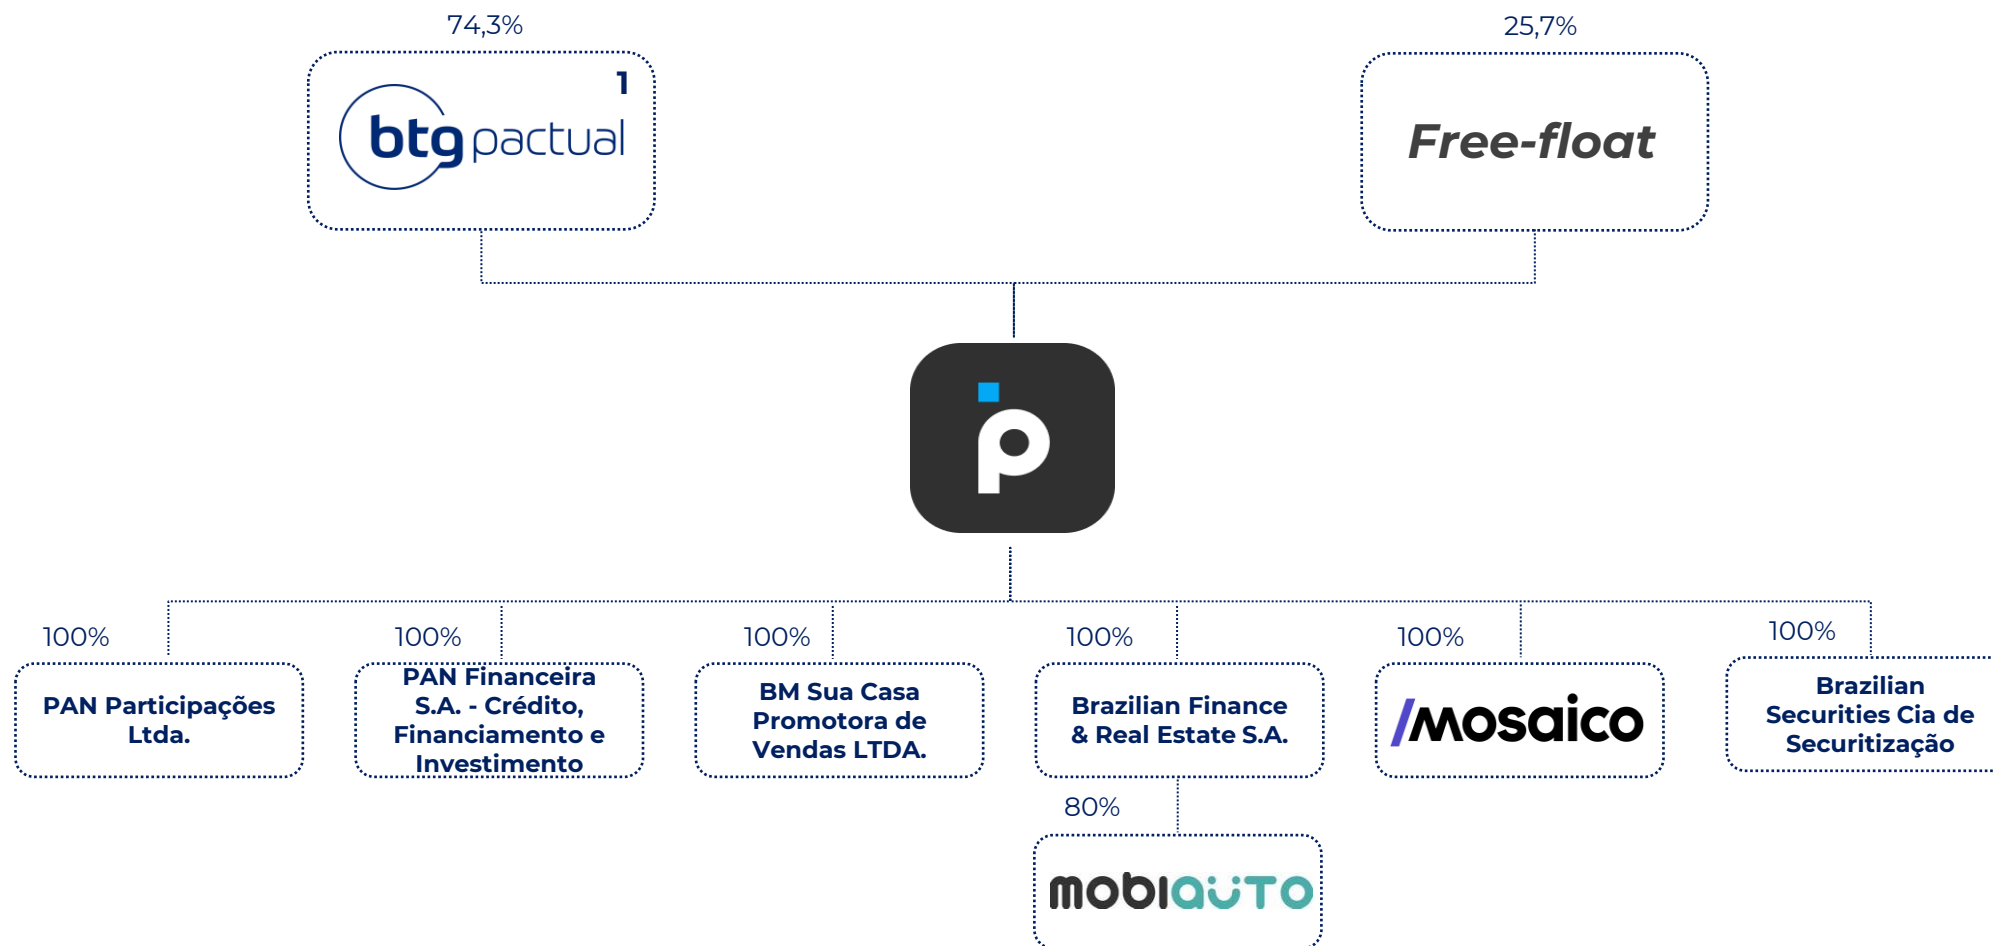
74,3%

btg pactual 1

25,7%

Free-float

p

100%

PAN Participações Ltda.

100%

PAN Financeira S.A. - Crédito, Financiamento e Investimento

100%

BM Sua Casa Promotora de Vendas LTDA.

100%

Brazilian Finance & Real Estate S.A.

80%

mobiauto

100%

/mosaico

100%

Brazilian Securities Cia de Securitização